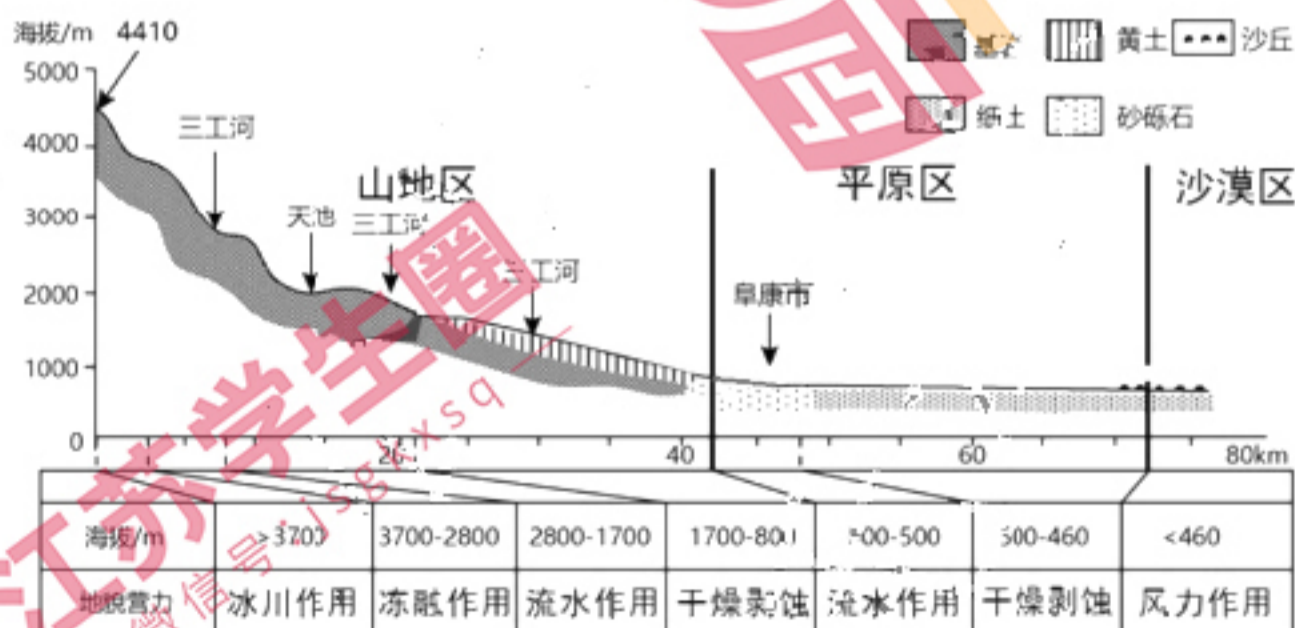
海拔/m 4410

5000
4000
3000
2000
1000
0

基岩 黄土 沙丘
砾土 砂砾石

三工河
天池
三工河
三工河
山地区
平原区
沙漠区
阜康市

20
40
60
80km

江苏学生圈
微信号 jsgxsq

| 海拔/m | >3700 | 3700-2800 | 2800-1700 | 1700-800 | 800-500 | 500-460 | <460 |
|---|---|---|---|---|---|---|---|
| 地貌营力 | 冰川作用 | 冻融作用 | 流水作用 | 干燥剥蚀 | 流水作用 | 干燥剥蚀 | 风力作用 |